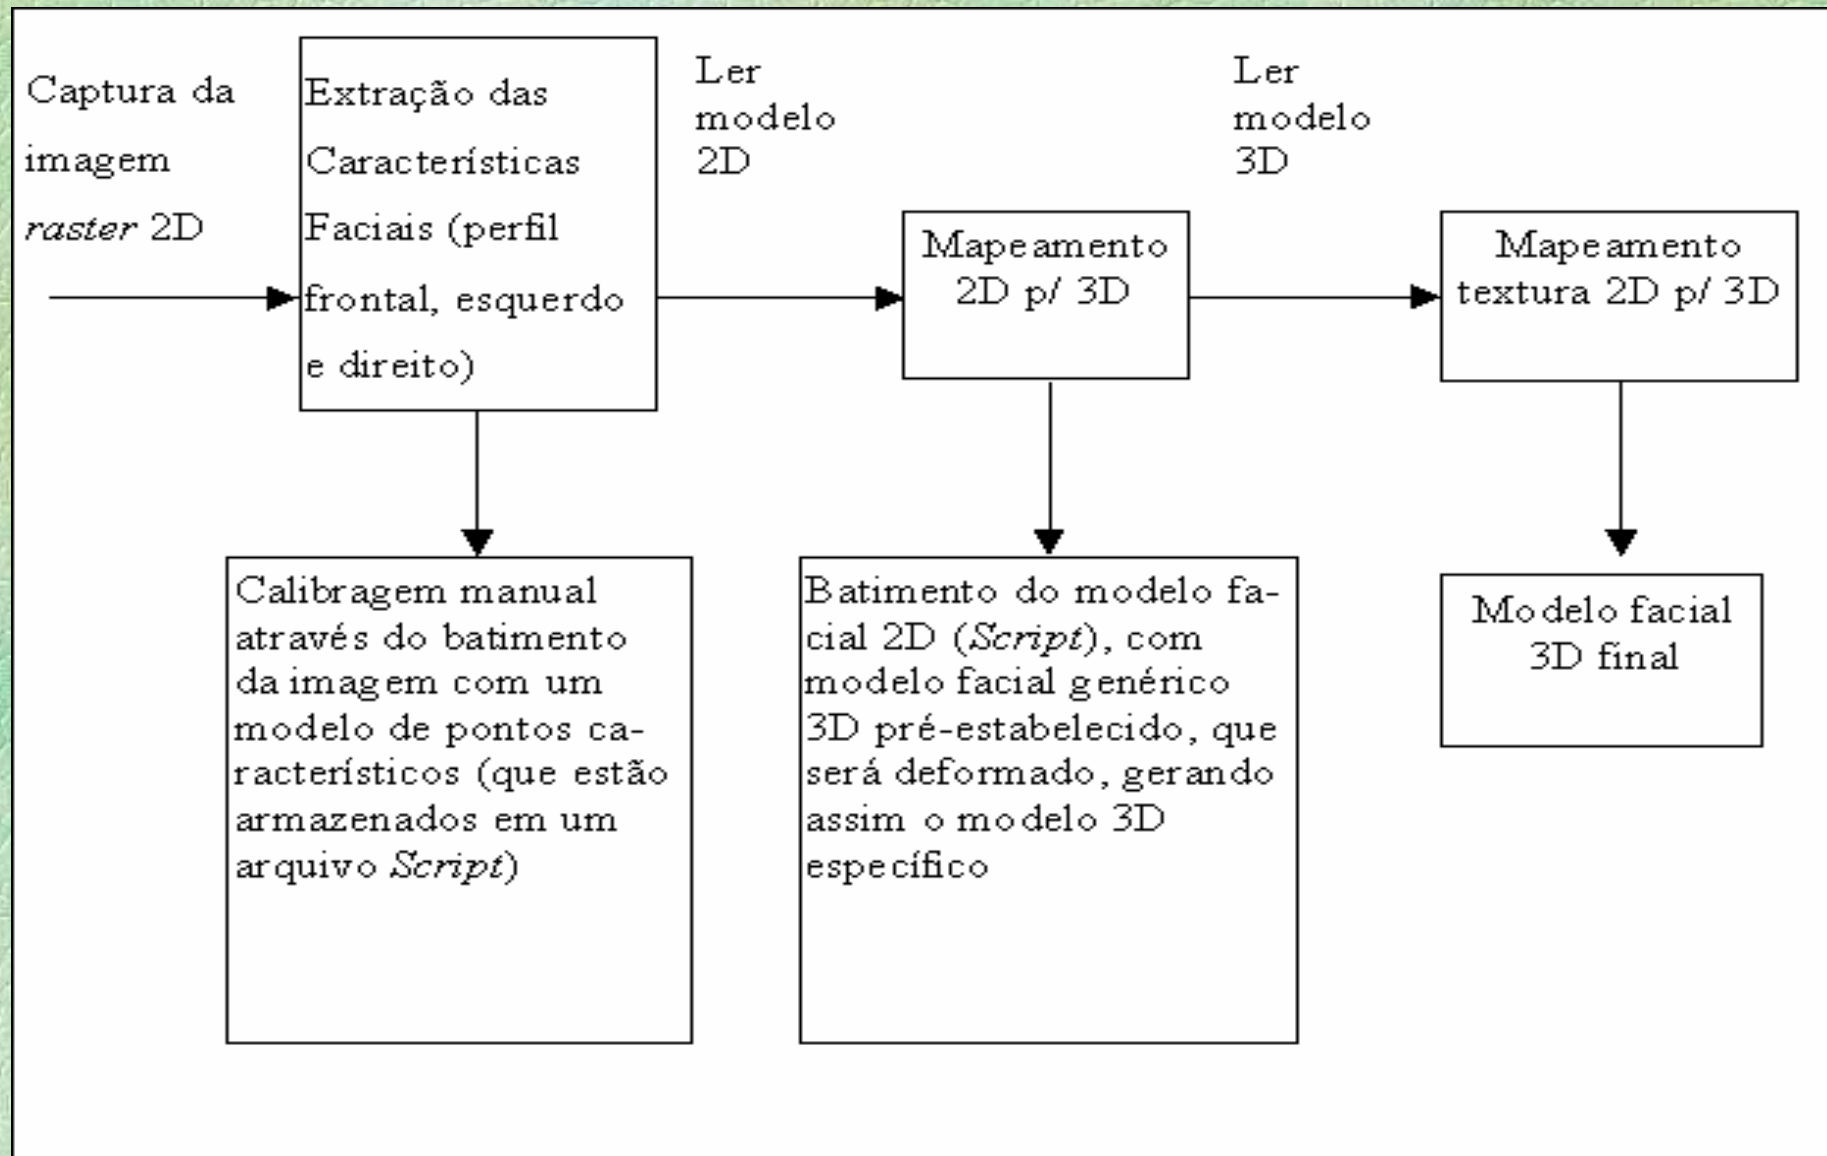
Captura da imagem *raster* 2D

Extração das Características Faciais (perfil frontal, esquerdo e direito)

Ler modelo 2D

Mapeamento 2D p/ 3D

Ler modelo 3D

Mapeamento textura 2D p/ 3D

Calibragem manual através do batimento da imagem com um modelo de pontos característicos (que estão armazenados em um arquivo *Script*)

Batimento do modelo facial 2D (*Script*), com modelo facial genérico 3D pré-estabelecido, que será deformado, gerando assim o modelo 3D específico

Modelo facial 3D final